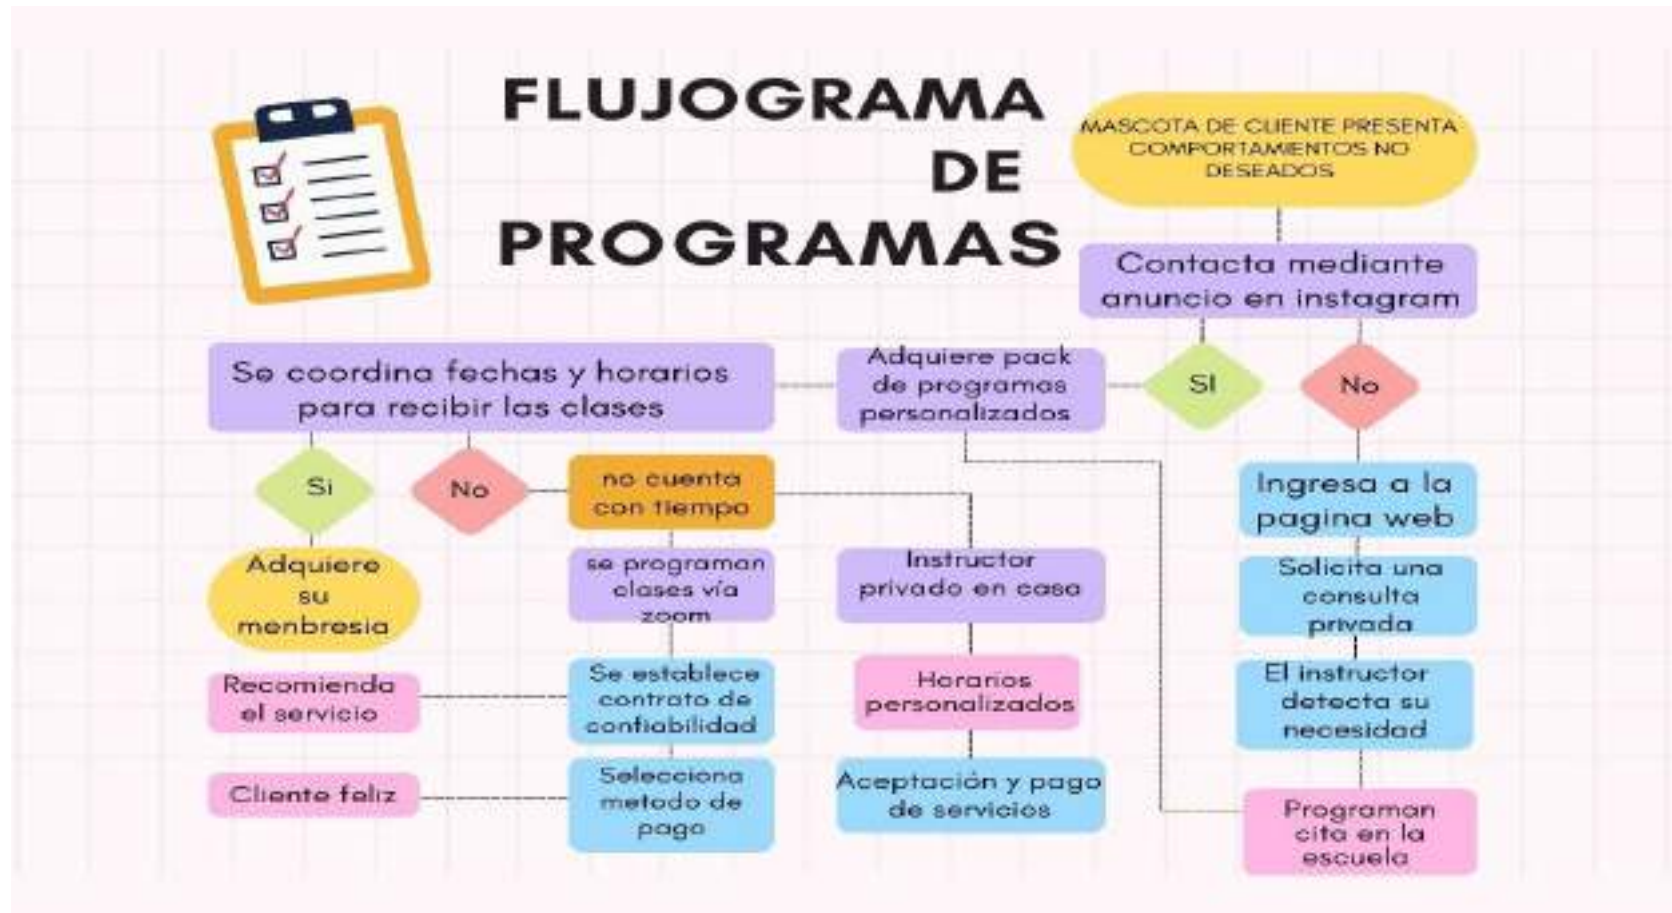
FLUJOGRAMA DE PROGRAMAS

MASCOTA DE CLIENTE PRESENTA COMPORTAMIENTOS NO DESEADOS

Contacta mediante anuncio en instagram

SI

No

Adquiere pack de programas personalizados

Se coordina fechas y horarios para recibir las clases

Si

No

no cuenta con tiempo

Adquiere su menbresia

se programan clases vía zoom

Instructor privado en casa

Recomienda el servicio

Se establece contrato de confiabilidad

Horarios personalizados

Cliente feliz

Selecciona metodo de pago

Aceptación y pago de servicios

Ingresa a la pagina web

Solicita una consulta privada

El instructor detecta su necesidad

Programan cita en la escuela